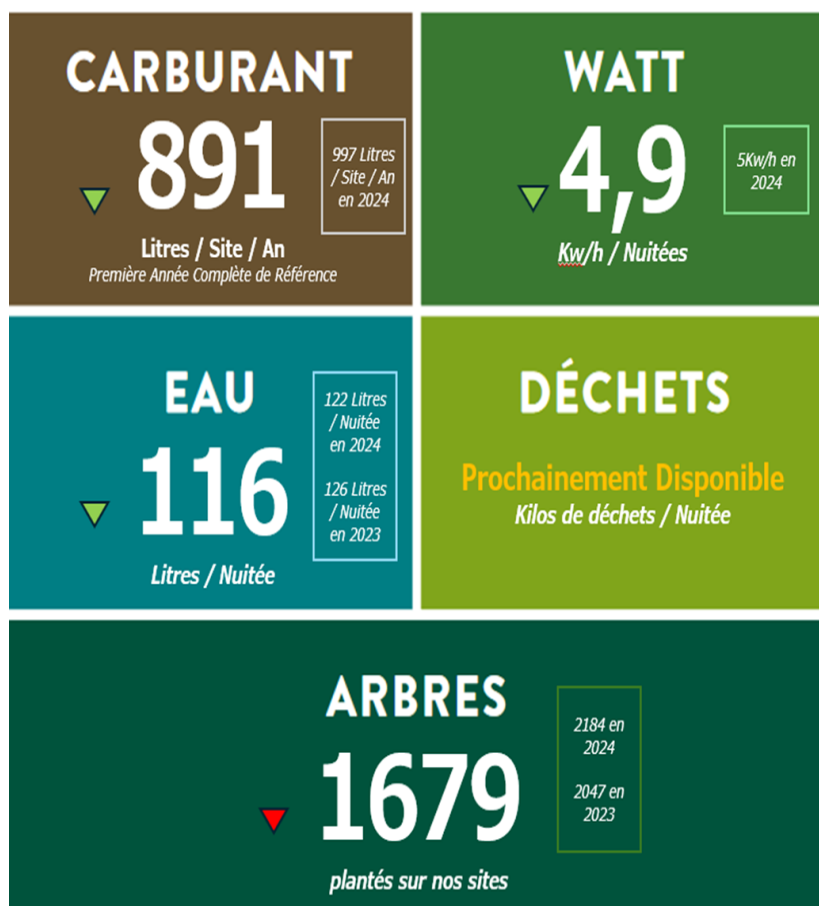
CARBURANT

891

997 Litres / Site / An en 2024

Litres / Site / An

Première Année Complète de Référence

WATT

4,9

5Kw/h en 2024

Kw/h / Nuitées

EAU

116

122 Litres / Nuitée en 2024

126 Litres / Nuitée en 2023

Litres / Nuitée

DÉCHETS

Prochainement Disponible

Kilos de déchets / Nuitée

ARBRES

1679

2184 en 2024

2047 en 2023

plantés sur nos sites